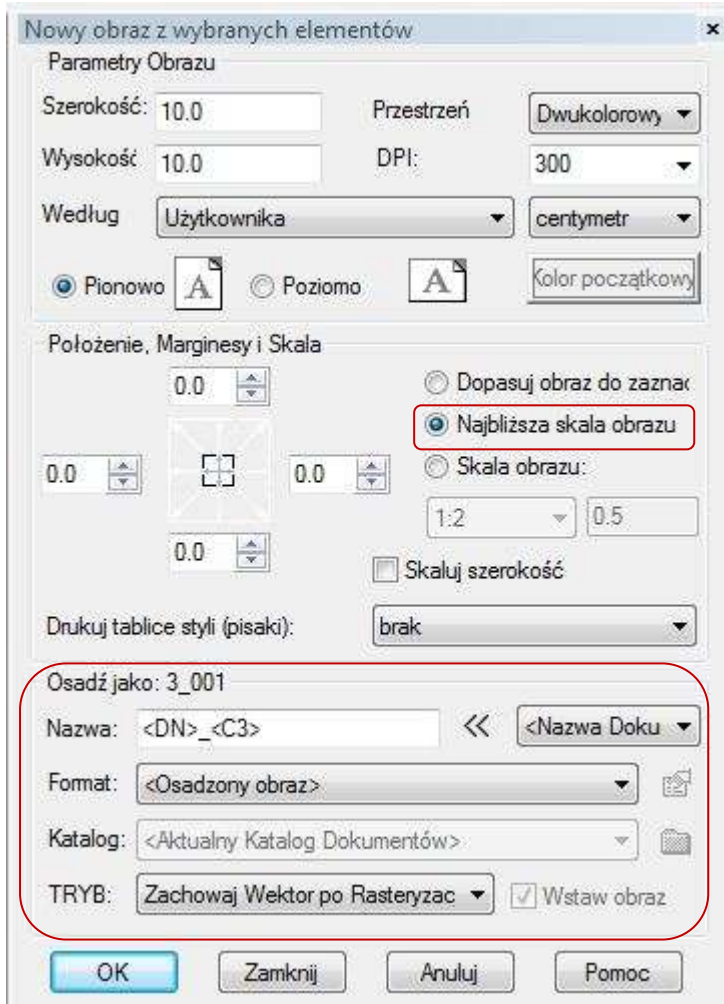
Nowy obraz z wybranych elementów ×

Parametry Obrazu

Szerokość: 10.0

Przestrzeń Dwukolorowy

Wysokość 10.0

DPI: 300

Według Użytkownika

centymetr

Pionowo A

Poziomo A

Kolor początkowy

Położenie, Marginesy i Skala

0.0

0.0

0.0

0.0

Dopasuj obraz do zaznac

Najbliższa skala obrazu

Skala obrazu:

1:2

0.5

Skaluj szerokość

Drukuj tablice styli (pisaki): brak

Osadź jako: 3_001

Nazwa: <DN>_<C3> << <Nazwa Doku

Format: <Osadzony obraz>

Katalog: <Aktualny Katalog Dokumentów>

TRYB: Zachowaj Wektor po Rasteryzac

Wstaw obraz

OK Zamknij Anuluj Pomoc